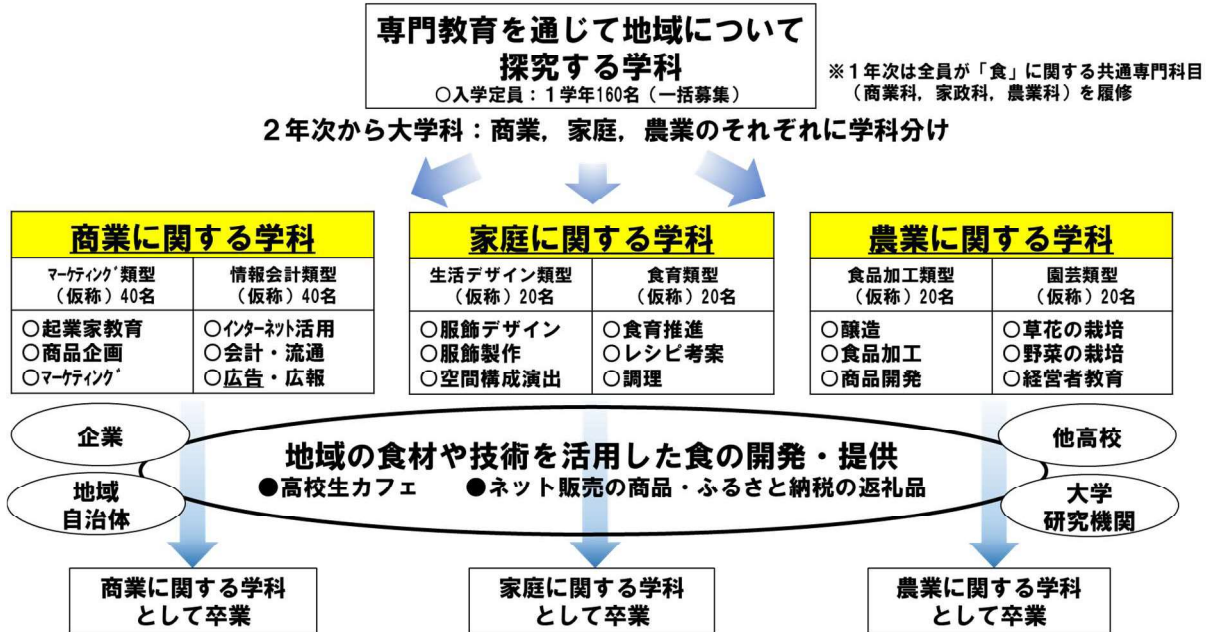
専門教育を通じて地域について探究する学科
○入学定員：１学年160名（一括募集）

※１年次は全員が「食」に関する共通専門科目（商業科，家政科，農業科）を履修

２年次から大学科：商業，家庭，農業のそれぞれに学科分け

商業に関する学科

| マーケティング類型（仮称）40名 | 情報会計類型（仮称）40名 |
|---|---|
| ○起業家教育<br>○商品企画<br>○マーケティング | ○インターネット活用<br>○会計・流通<br>○広告・広報 |

家庭に関する学科

| 生活デザイン類型（仮称）20名 | 食育類型（仮称）20名 |
|---|---|
| ○服飾デザイン<br>○服飾製作<br>○空間構成演出 | ○食育推進<br>○レシピ考案<br>○調理 |

農業に関する学科

| 食品加工類型（仮称）20名 | 園芸類型（仮称）20名 |
|---|---|
| ○醸造<br>○食品加工<br>○商品開発 | ○草花の栽培<br>○野菜の栽培<br>○経営者教育 |

企業

地域
自治体

地域の食材や技術を活用した食の開発・提供
●高校生カフェ　●ネット販売の商品・ふるさと納税の返礼品

他高校

大学
研究機関

商業に関する学科として卒業

家庭に関する学科として卒業

農業に関する学科として卒業